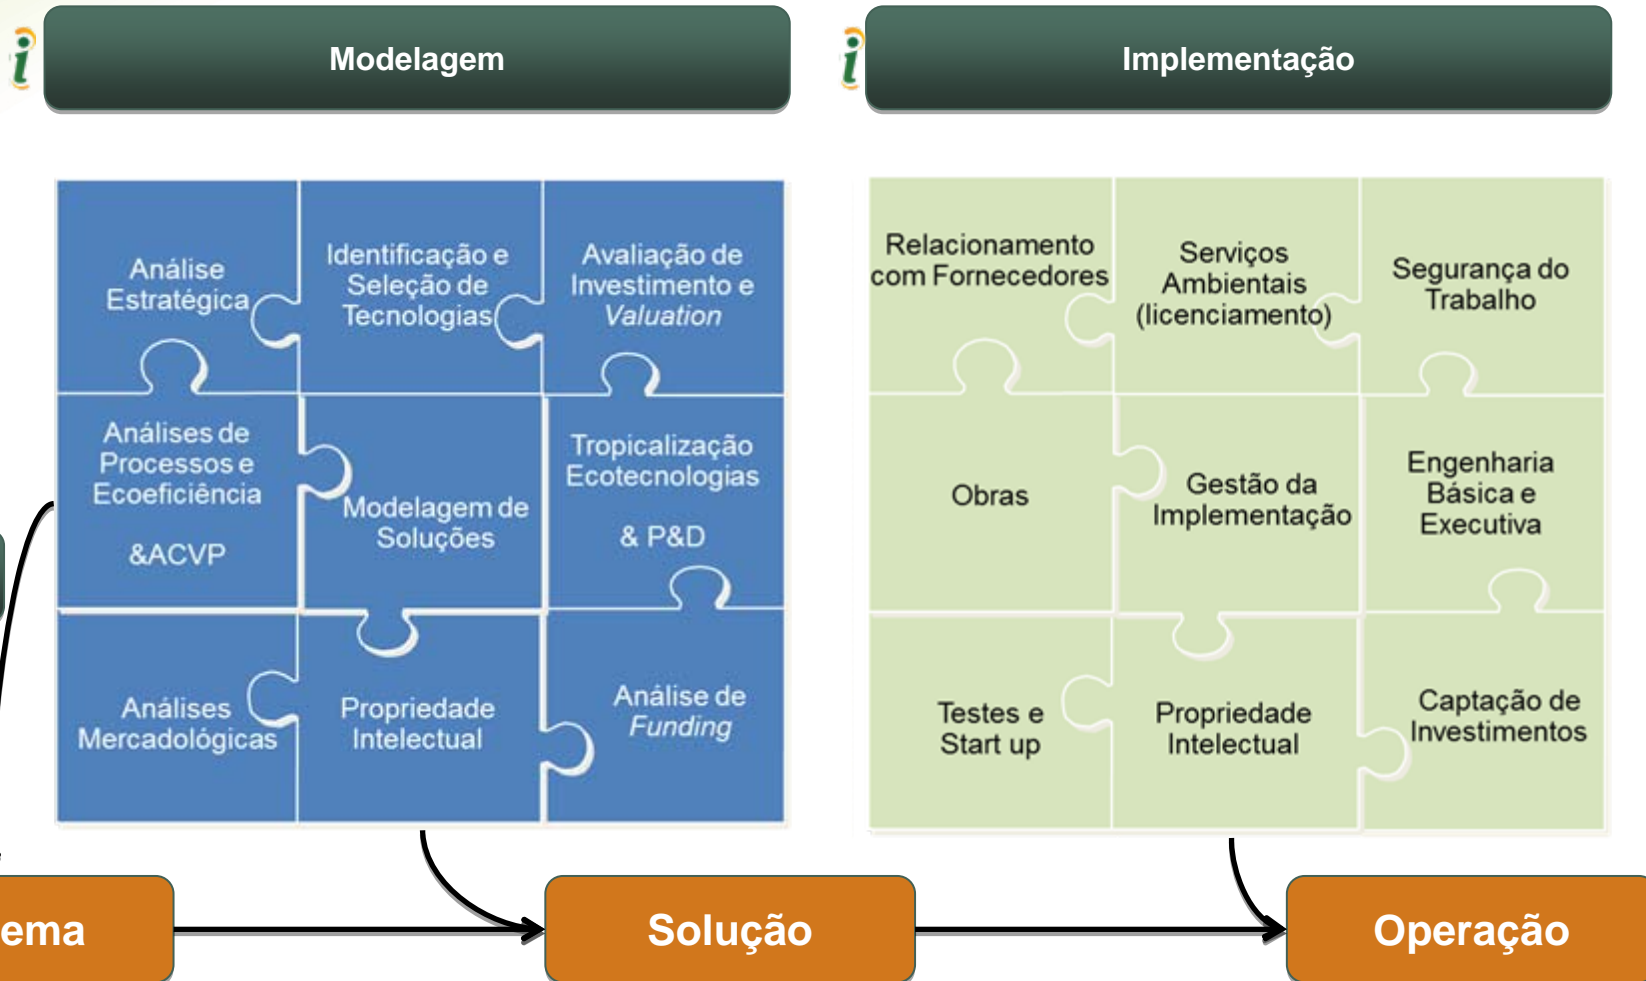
i Modelagem

i Implementação

Análise Estratégica

Identificação e Seleção de Tecnologias

Avaliação de Investimento e *Valuation*

Análises de Processos e Ecoeficiência

&ACVP

Modelagem de Soluções

Tropicalização Ecotecnologias

& P&D

Análises Mercadológicas

Propriedade Intelectual

Análise de *Funding*

Relacionamento com Fornecedores

Serviços Ambientais (licenciamento)

Segurança do Trabalho

Obras

Gestão da Implementação

Engenharia Básica e Executiva

Testes e Start up

Propriedade Intelectual

Captação de Investimentos

ema

Solução

Operação